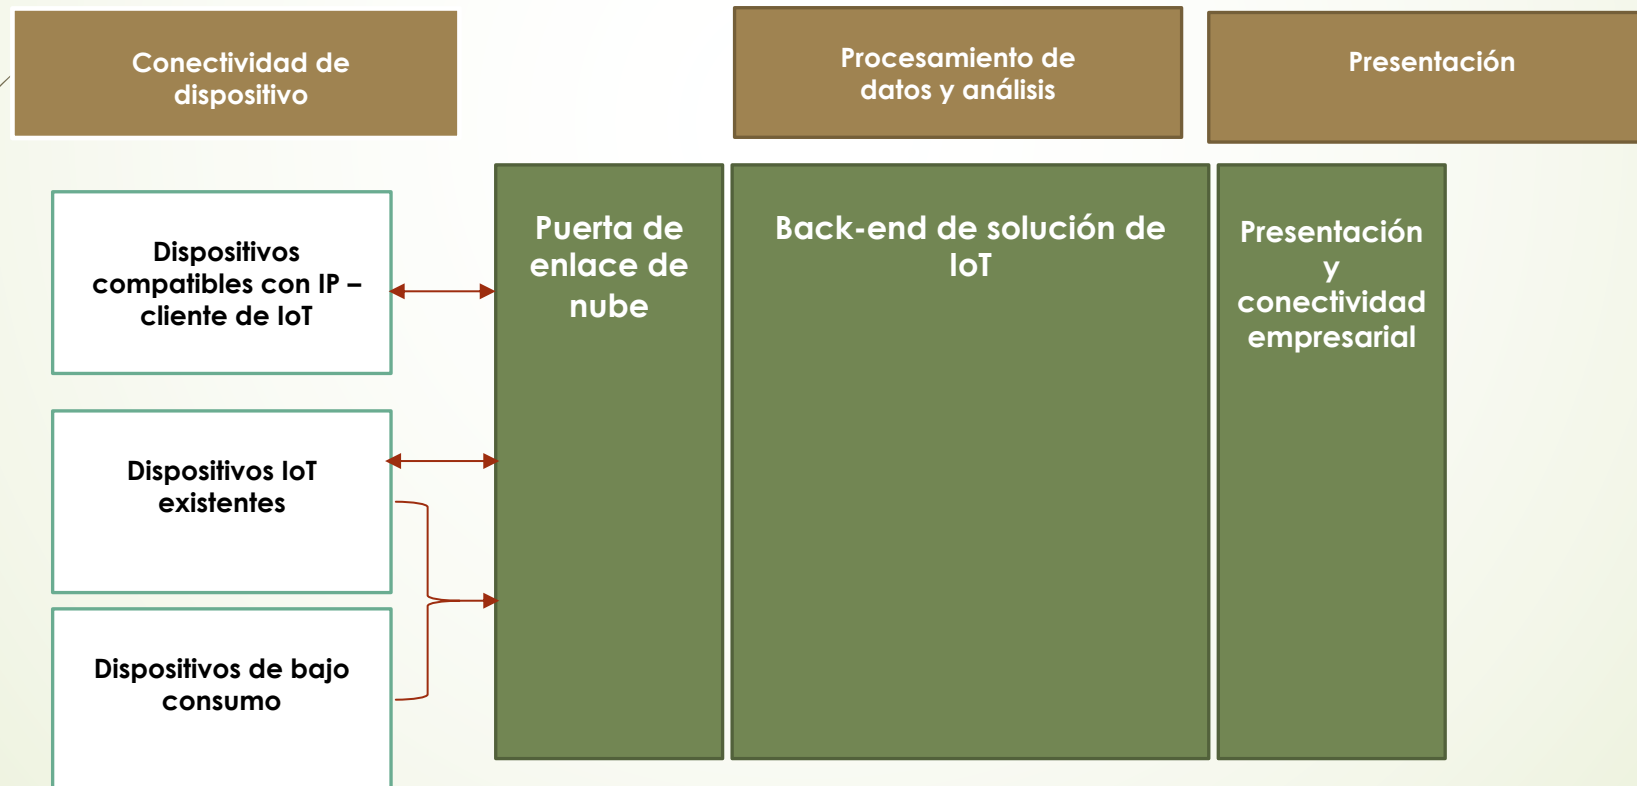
Conectividad de dispositivo

Procesamiento de datos y análisis

Presentación

Dispositivos compatibles con IP – cliente de IoT

Dispositivos IoT existentes

Dispositivos de bajo consumo

Puerta de enlace de nube

Back-end de solución de IoT

Presentación y conectividad empresarial